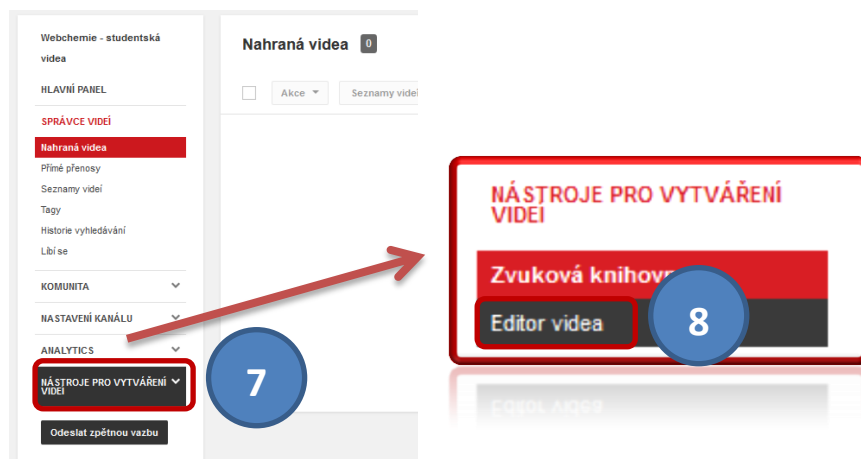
Webchemie - studentská videa

HLAVNÍ PANEL

SPRÁVCE VIDEÍ

Nahraná videa

Přímé přenosy

Seznamy videí

Tagy

Historie vyhledávání

Líbí se

KOMUNITA

NASTAVENÍ KANÁLU

ANALYTICS

NÁSTROJE PRO VYTVÁŘENÍ VIDEÍ

Odeslat zpětnou vazbu

7

Nahraná videa 0

Akce

Seznamy videí

NÁSTROJE PRO VYTVÁŘENÍ VIDEÍ

Zvuková knihovn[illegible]

Editor videa

8